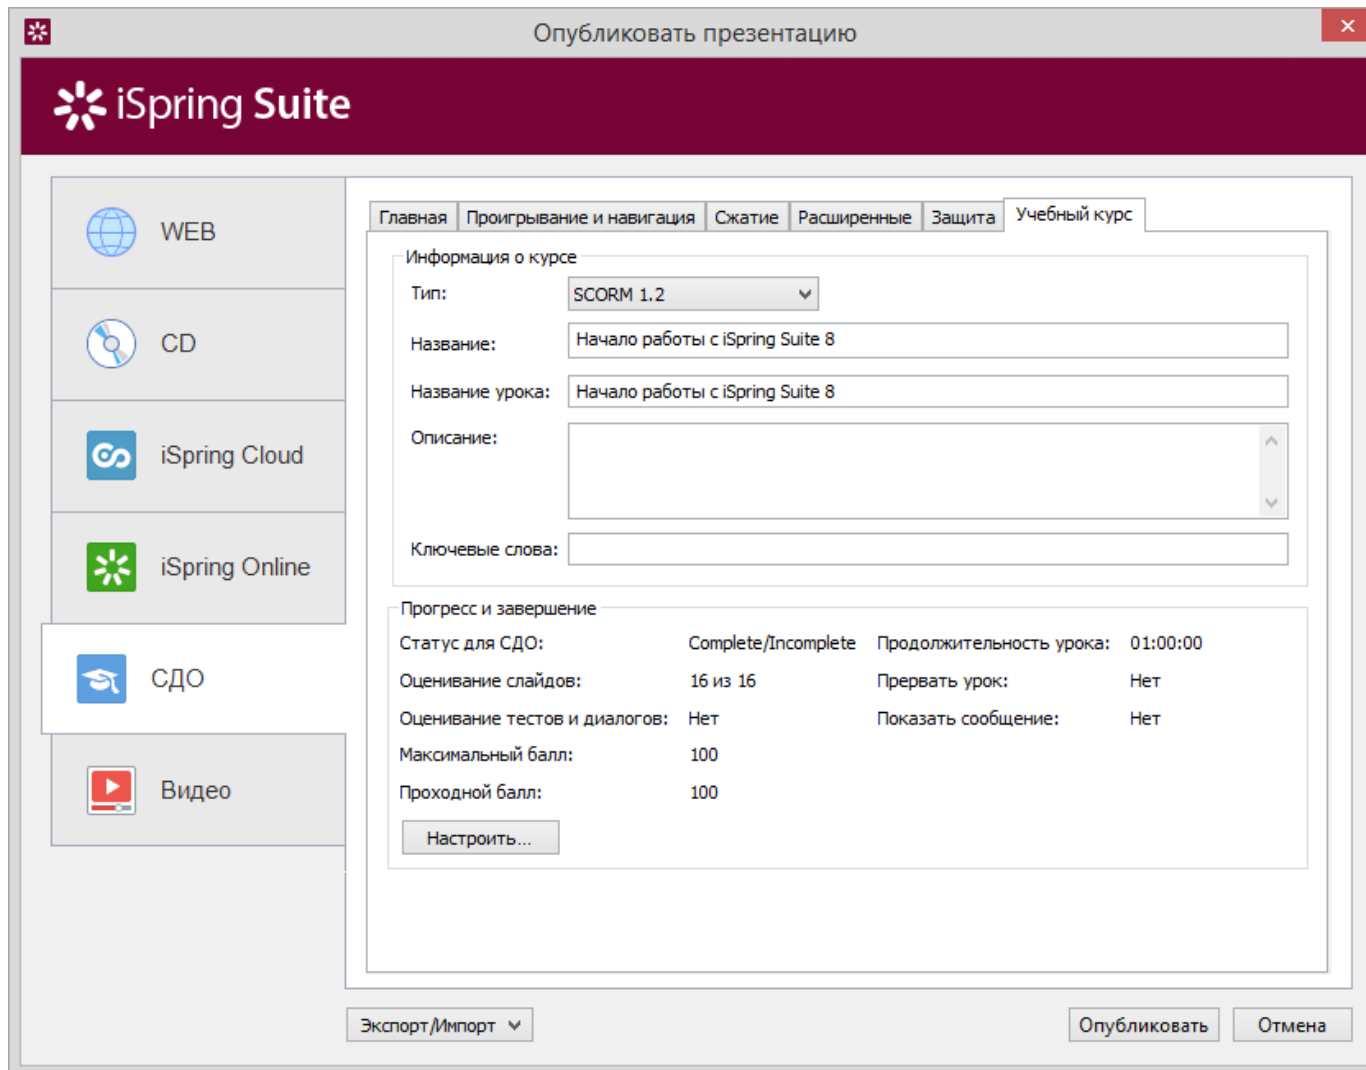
Опубликовать презентацию

iSpring Suite

WEB

CD

iSpring Cloud

iSpring Online

СДО

Видео

Главная | Проигрывание и навигация | Сжатие | Расширенные | Защита | Учебный курс

Информация о курсе

Тип: SCORM 1.2

Название: Начало работы с iSpring Suite 8

Название урока: Начало работы с iSpring Suite 8

Описание:

Ключевые слова:

Прогресс и завершение

| | | | |
|---|---|---|---|
| Статус для СДО: | Complete/Incomplete | Продолжительность урока: | 01:00:00 |
| Оценивание слайдов: | 16 из 16 | Прервать урок: | Нет |
| Оценивание тестов и диалогов: | Нет | Показать сообщение: | Нет |
| Максимальный балл: | 100 | | |
| Проходной балл: | 100 | | |

Настроить...

Экспорт/Импорт

Опубликовать

Отмена